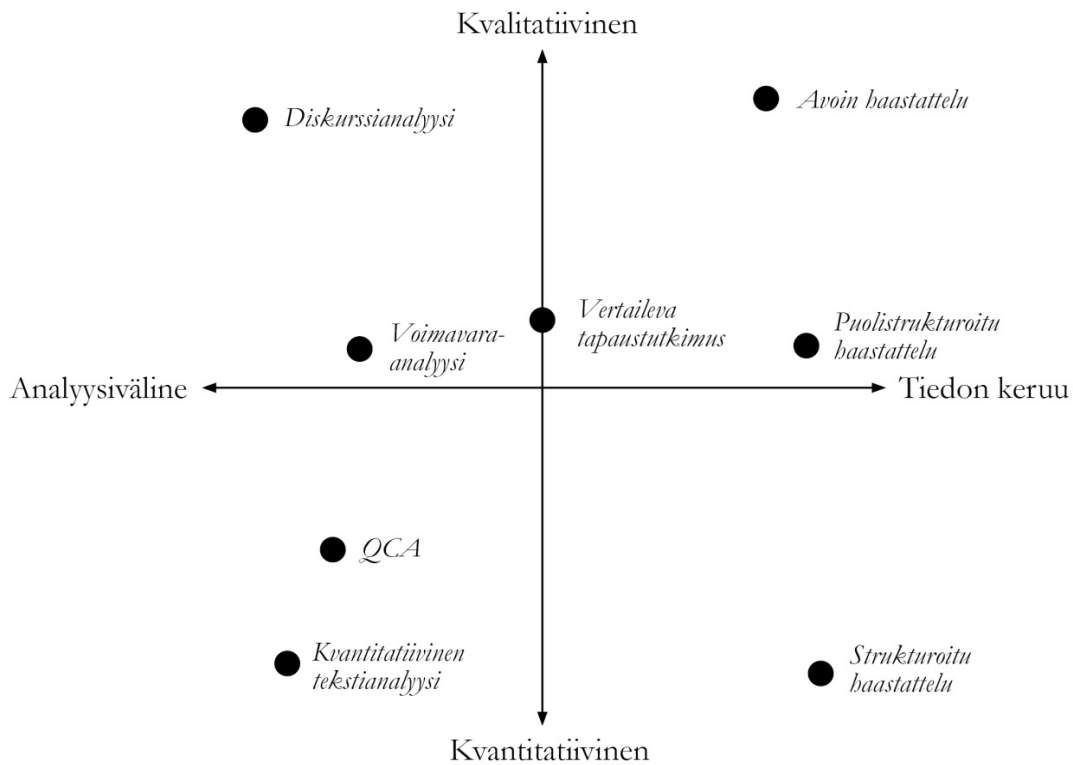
Kvalitatiivinen

Diskurssianalyysi

Avoin haastattelu

Vertaileva tapaustutkimus

Voimavara-analyysi

Puolistrukturoitu haastattelu

Analyysiväline

Tiedon keruu

QCA

Kvantitatiivinen tekstianalyysi

Strukturoitu haastattelu

Kvantitatiivinen